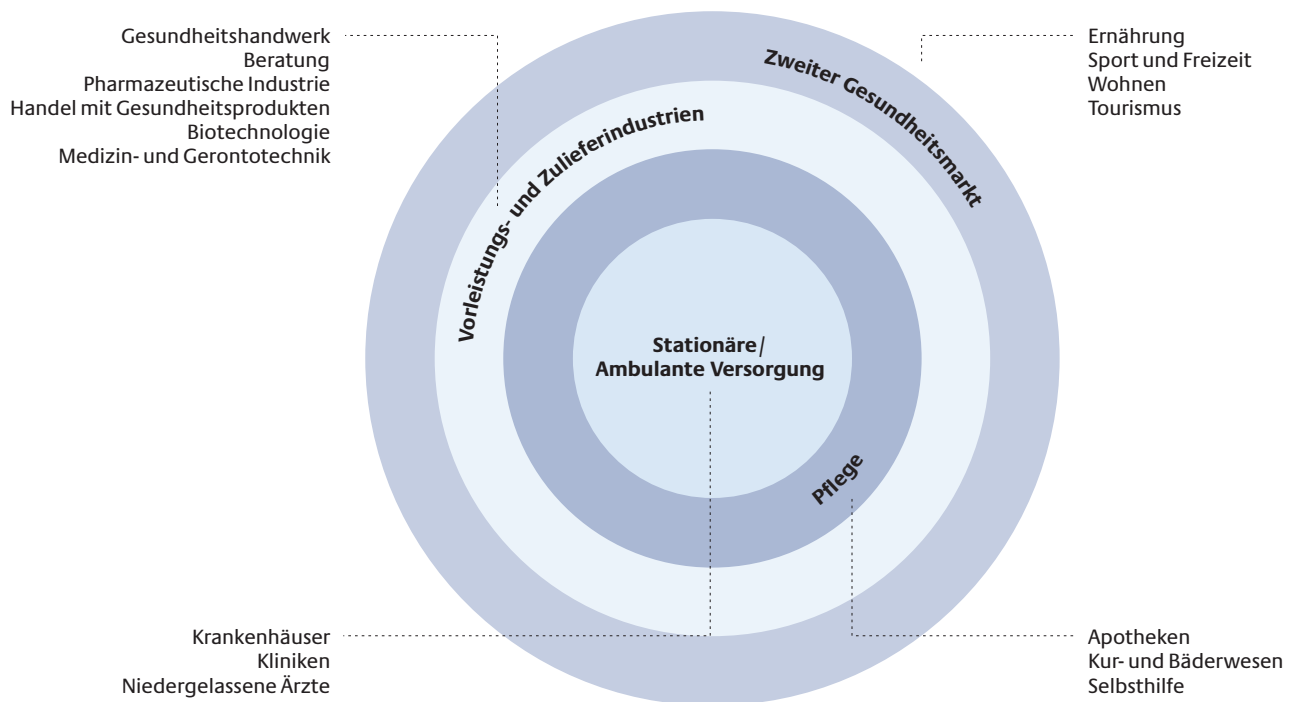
Gesundheitshandwerk
Beratung
Pharmazeutische Industrie
Handel mit Gesundheitsprodukten
Biotechnologie
Medizin- und Gerontotechnik

Ernährung
Sport und Freizeit
Wohnen
Tourismus

Zweiter Gesundheitsmarkt

Vorleistungs- und Zulieferindustrien

Stationäre/
Ambulante Versorgung

Pflege

Krankenhäuser
Kliniken
Niedergelassene Ärzte

Apotheken
Kur- und Bäderwesen
Selbsthilfe